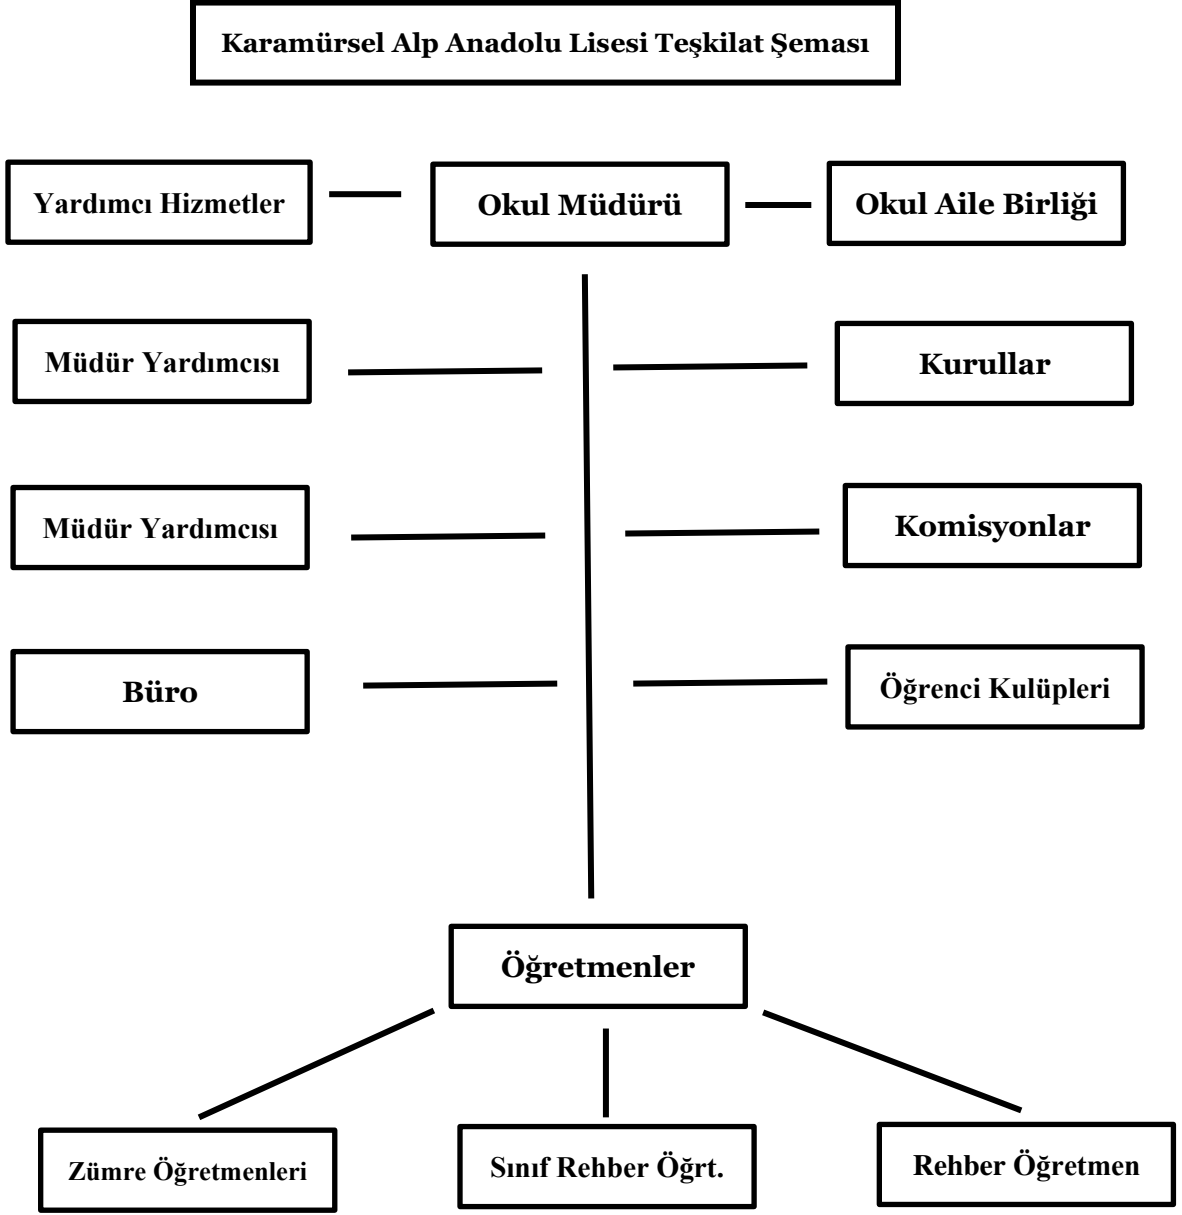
Karamürsel Alp Anadolu Lisesi Teşkilat Şeması

Yardımcı Hizmetler

Okul Müdürü

Okul Aile Birliği

Müdür Yardımcısı

Kurullar

Müdür Yardımcısı

Komisyonlar

Büro

Öğrenci Kulüpleri

Öğretmenler

Zümre Öğretmenleri

Sınıf Rehber Öğrt.

Rehber Öğretmen